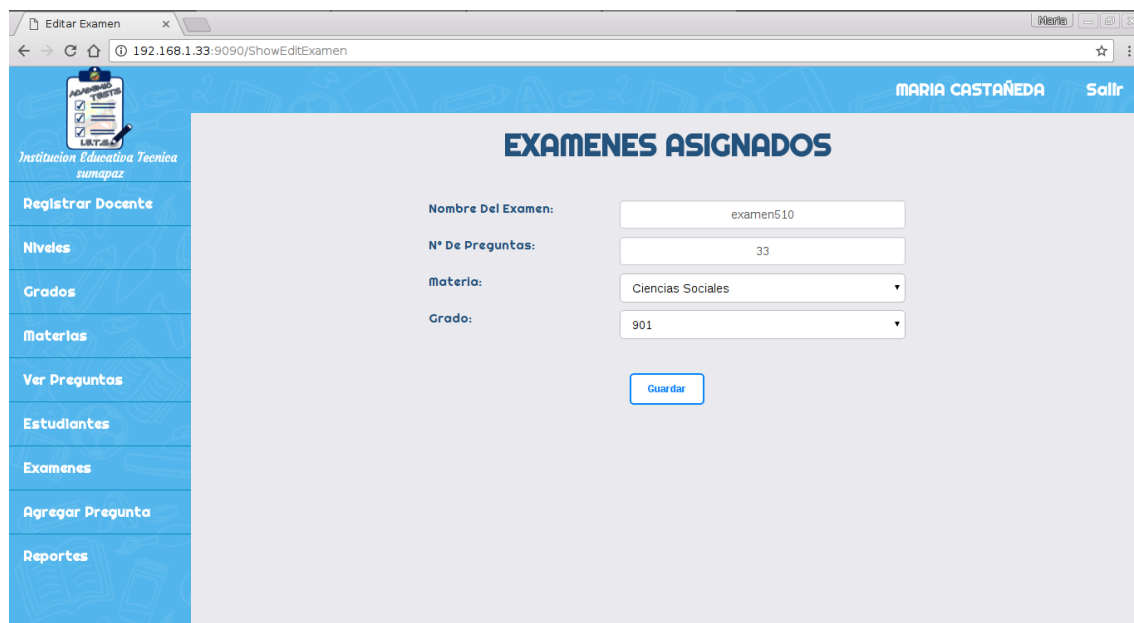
Editar Examen ×

Maria

192.168.1.33:9090/ShowEditExamen

ACADEMIC TESTS

I.E.T.S.

Institucion Educativa Tecnica sumapaz

MARIA CASTAÑEDA Salir

Registrar Docente

Niveles

Grados

Materias

Ver Preguntas

Estudiantes

Examenes

Agregar Pregunta

Reportes

EXAMENES ASIGNADOS

Nombre Del Examen: examen510

N° De Preguntas: 33

Materia: Ciencias Sociales

Grado: 901

Guardar